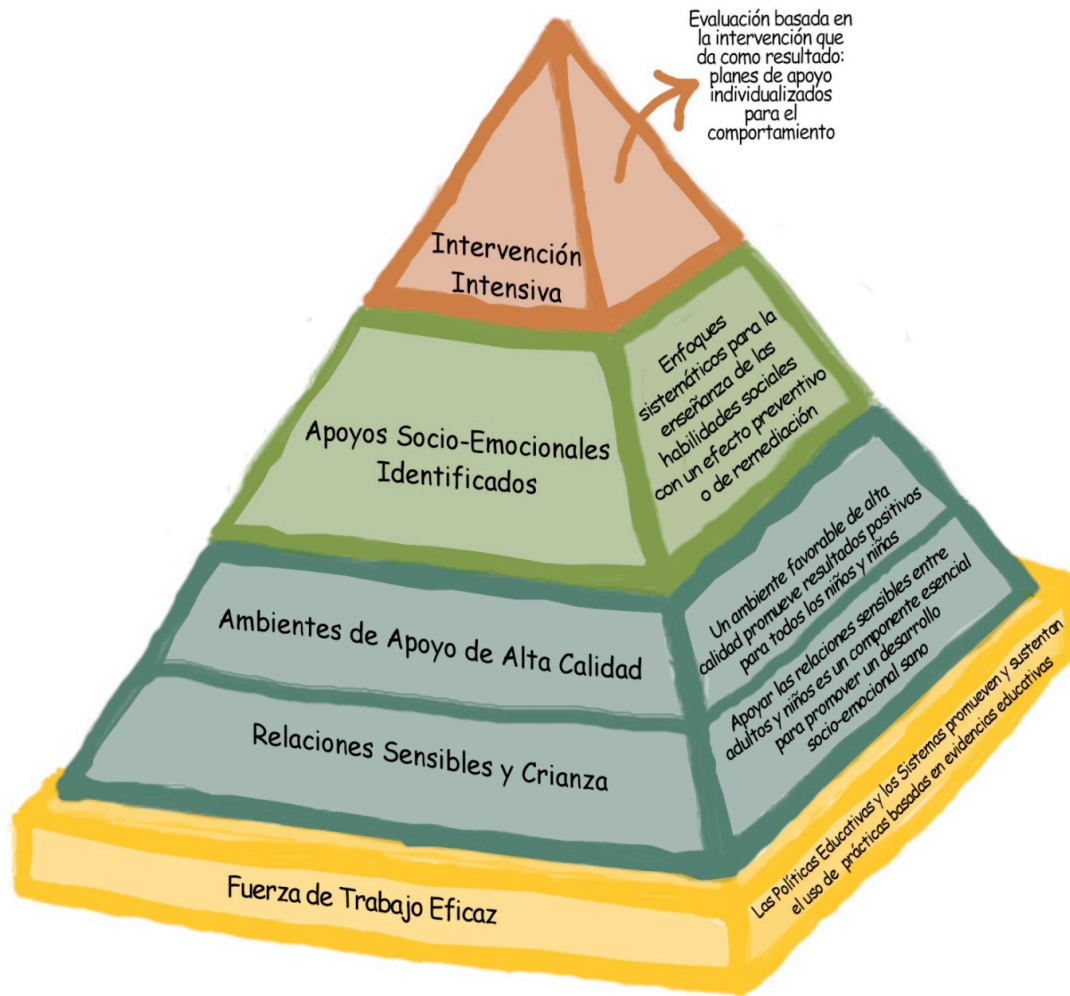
Evaluación basada en la intervención que da como resultado: planes de apoyo individualizados para el comportamiento

Intervención Intensiva

Apoyos Socio-Emocionales Identificados

Enfoques sistemáticos para la enseñanza de las habilidades sociales con un efecto preventivo o de remediación

Ambientes de Apoyo de Alta Calidad

Un ambiente favorable de alta calidad promueve resultados positivos para todos los niños y niñas

Relaciones Sensibles y Crianza

Apoyar las relaciones sensibles entre adultos y niños es un componente esencial para promover un desarrollo socio-emocional sano

Fuerza de Trabajo Eficaz

Las Políticas Educativas y los Sistemas promueven y sustentan el uso de prácticas basadas en evidencias educativas